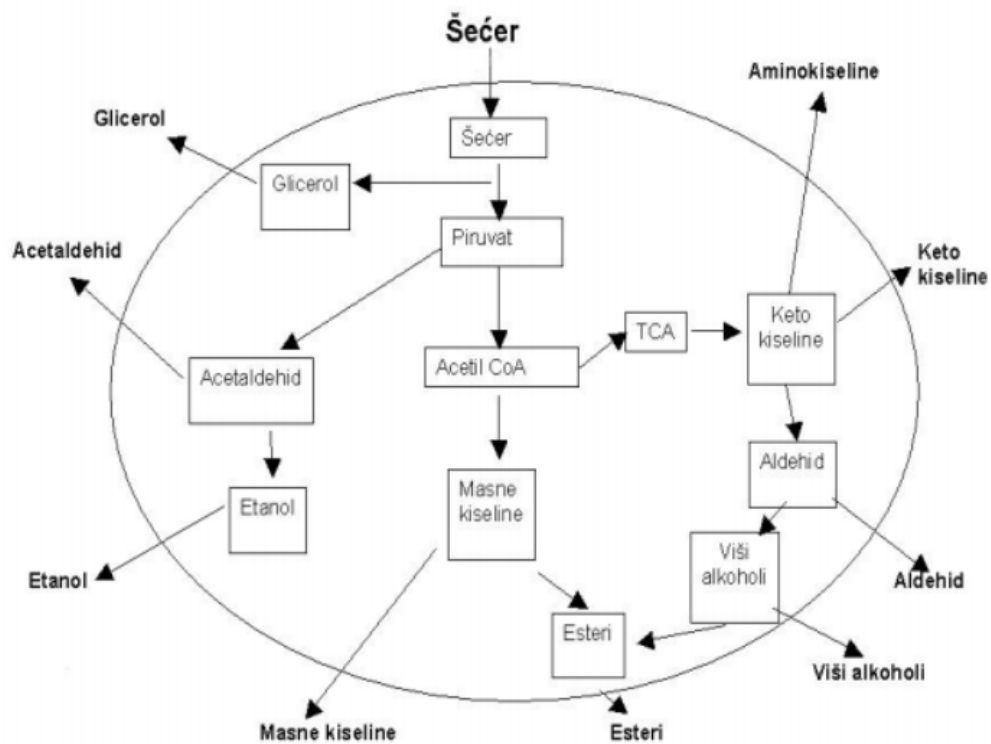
Šećer

Aminokiseline

Glicerol

Šećer

Glicerol

Piruvat

Acetaldehid

Keto kiseline

TCA

Keto kiseline

Acetil CoA

Acetaldehid

Aldehid

Etanol

Masne kiseline

Više alkoholi

Etanol

Aldehid

Esteri

Viši alkoholi

Masne kiseline

Esteri